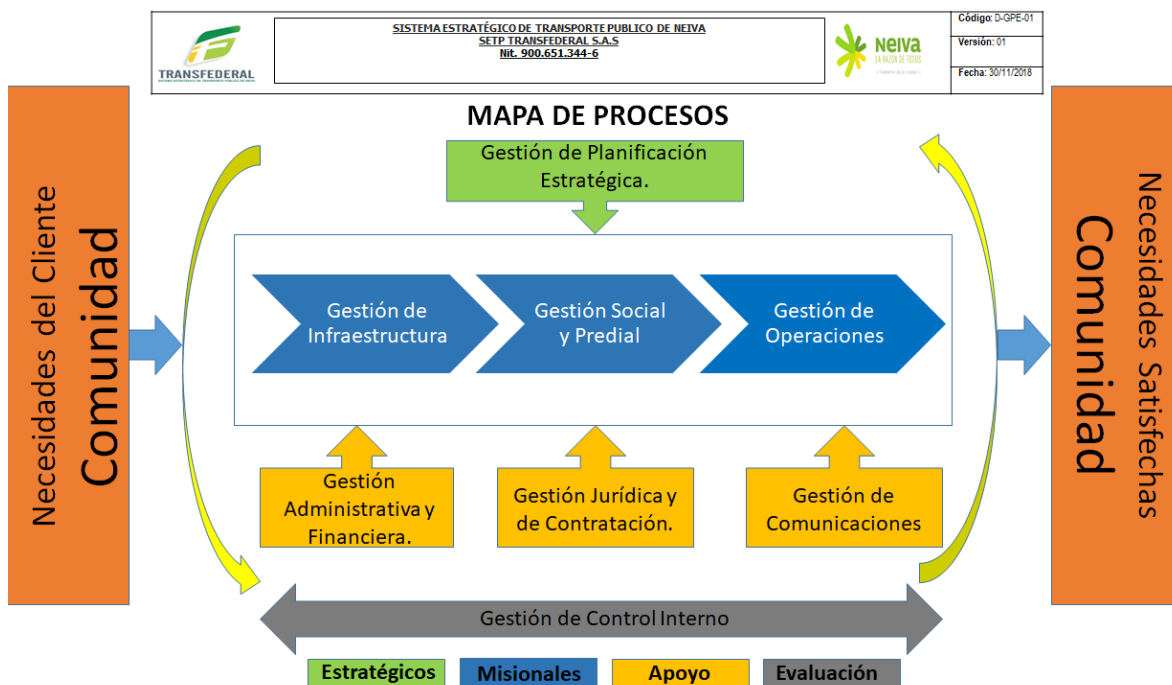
TRANSFEDERAL

SISTEMA ESTRATÉGICO DE TRANSPORTE PUBLICO DE NEIVA
SETP TRANSFEDERAL S.A.S
Nit. 900.651.344-6

Neiva
LA RAZÓN DE TODOS

Código: D-GPE-01
Versión: 01
Fecha: 30/11/2018

MAPA DE PROCESOS

Necesidades del Cliente
Comunidad

Gestión de Planificación Estratégica.

Gestión de Infraestructura

Gestión Social y Predial

Gestión de Operaciones

Gestión Administrativa y Financiera.

Gestión Jurídica y de Contratación.

Gestión de Comunicaciones

Necesidades Satisfechas
Comunidad

Gestión de Control Interno

Estratégicos
Misionales
Apoyo
Evaluación